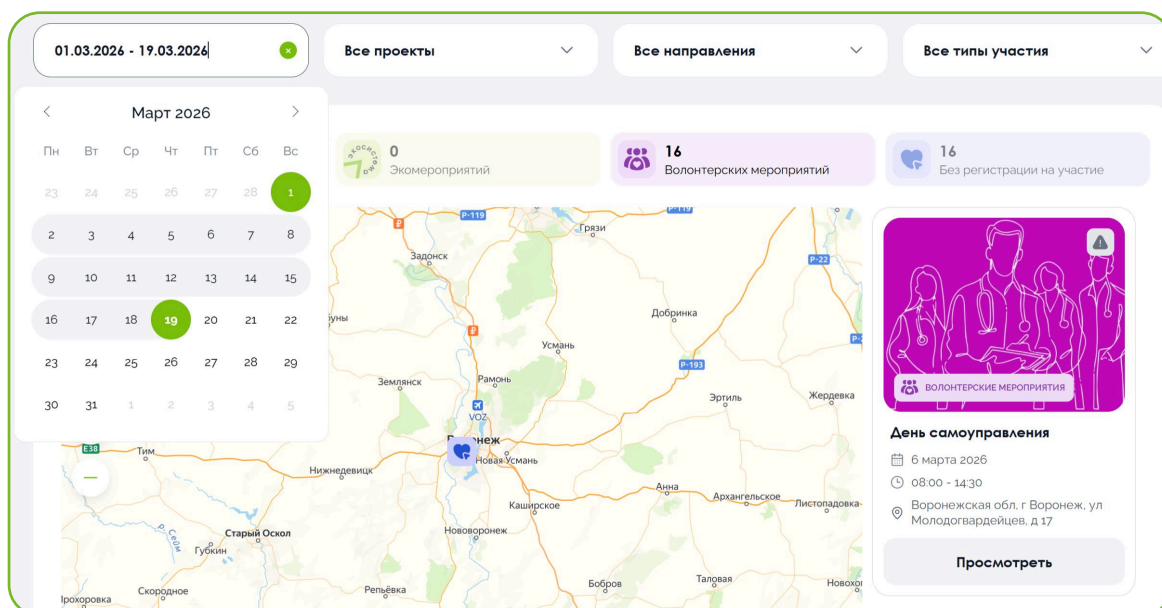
01.03.2026 - 19.03.2026

Все проекты

Все направления

Все типы участия

Март 2026

| Пн | Вт | Ср | Чт | Пт | Сб | Вс |
|---|---|---|---|---|---|---|
| 23 | 24 | 25 | 26 | 27 | 28 | 1 |
| 2 | 3 | 4 | 5 | 6 | 7 | 8 |
| 9 | 10 | 11 | 12 | 13 | 14 | 15 |
| 16 | 17 | 18 | 19 | 20 | 21 | 22 |
| 23 | 24 | 25 | 26 | 27 | 28 | 29 |
| 30 | 31 | 1 | 2 | 3 | 4 | 5 |

экосистема

0
Экомероприятий

16
Волонтерских мероприятий

16
Без регистрации на участие

P-119
Грязи
Задонск
P-22
Добринка
Усмань
P-193
Землянск
Рамонь
Эртиль
Жердевка
VOZ
Воронеж
Новая Усмань
E38
Тим
Нижнедевицк
Анна
Архангельское
Листопадовка
Каширское
Старый Оскол
Губкин
Нововоронеж
Сейм
Скородное
Прохоровка
Репьёвка
Бобров
Таловая
Новохо

ВОЛОНТЕРСКИЕ МЕРОПРИЯТИЯ

День самоуправления

6 марта 2026

08:00 - 14:30

Воронежская обл, г Воронеж, ул Молодогвардейцев, д 17

Просмотреть